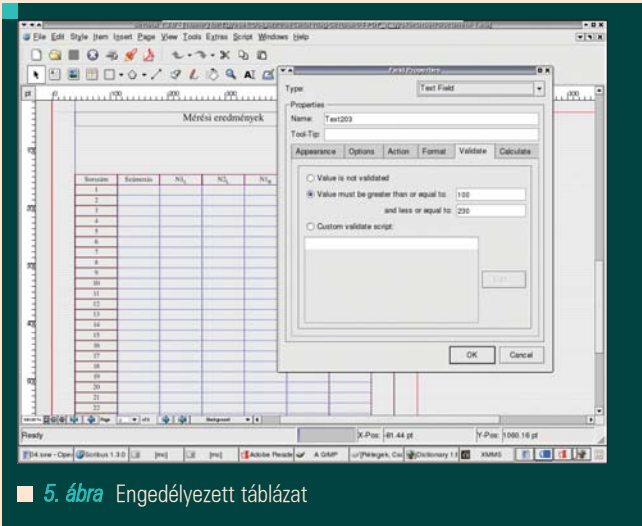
File Edit Style Item Insert Page View Tools Extras Script Windows Help

Field Properties

Type: Text Field

Properties

Name: Text203

Tool-Tip:

Appearance Options Action Format Validate Calculate

Value is not validated

Value must be greater than or equal to: 100

and less or equal to: 230

Custom validate script:

Edit...

OK Cancel

Mérési eredmények

| Sorszám | Számmérés | $N1_k$ | $N2_k$ | $N1_B$ |
|---|---|---|---|---|
| 1 | | | | |
| 2 | | | | |
| 3 | | | | |
| 4 | | | | |
| 5 | | | | |
| 6 | | | | |
| 7 | | | | |
| 8 | | | | |
| 9 | | | | |
| 10 | | | | |
| 11 | | | | |
| 12 | | | | |
| 13 | | | | |
| 14 | | | | |
| 15 | | | | |
| 16 | | | | |
| 17 | | | | |
| 18 | | | | |
| 19 | | | | |
| 20 | | | | |
| 21 | | | | |
| 22 | | | | |

Ready

X-Pos: -81.44 pt

Y-Pos: 1060.16 pt

Scribus 1.3.0

Adobe Reader

GIMP

Dictionary

XMMS

5. ábra Engedélyezett táblázat